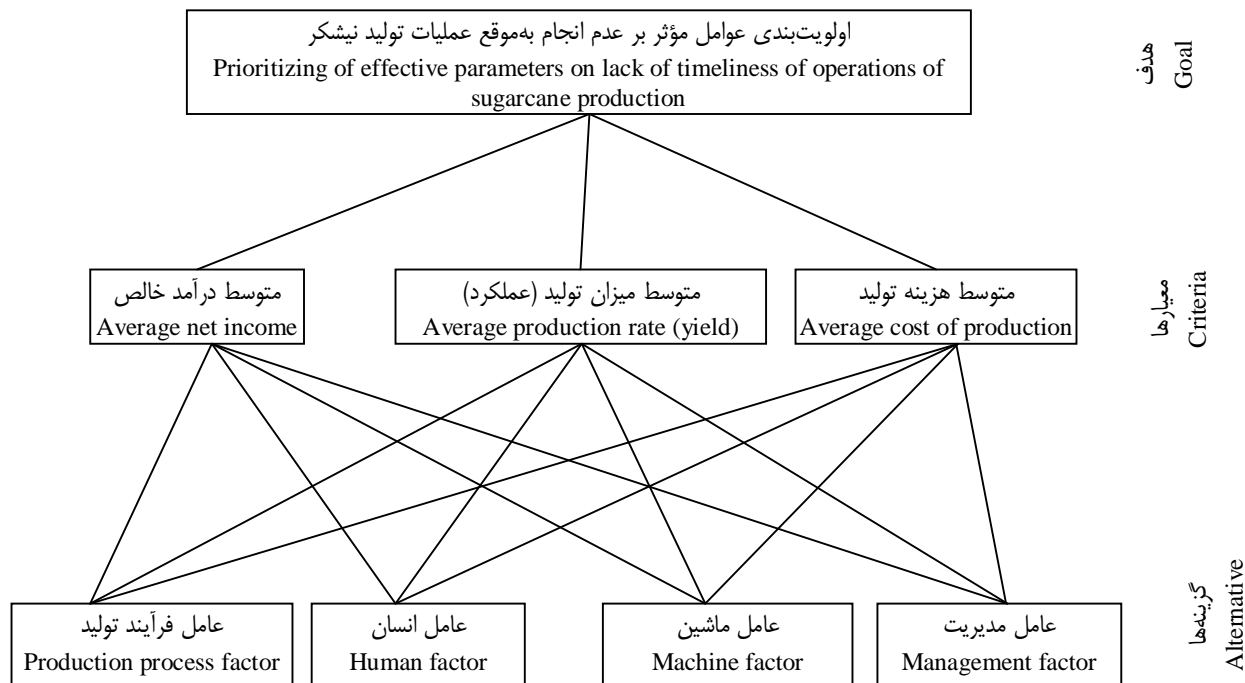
اولویت‌بندی عوامل مؤثر بر عدم انجام به‌موقع عملیات تولید نیشکر
Prioritizing of effective parameters on lack of timeliness of operations of sugarcane production

هدف
Goal

متوسط درآمد خالص
Average net income

متوسط میزان تولید (عملکرد)
Average production rate (yield)

متوسط هزینه تولید
Average cost of production

معیارها
Criteria

عامل فرآیند تولید
Production process factor

عامل انسان
Human factor

عامل ماشین
Machine factor

عامل مدیریت
Management factor

گزینه‌ها
Alternative